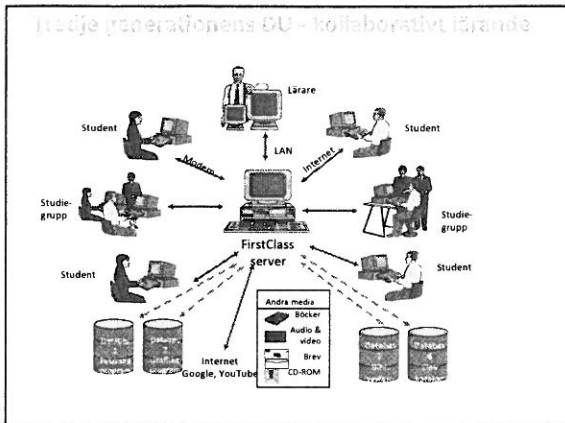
Tredje generationens GU - kollaborativt lärande

Lärare

Student

Student

Modem

LAN

Internet

Studiegrupp

Studiegrupp

FirstClass server

Student

Student

Andra media

Böcker

Audio & video

Brev

CD-ROM

Internet Google, YouTube

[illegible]

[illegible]

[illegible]

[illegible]